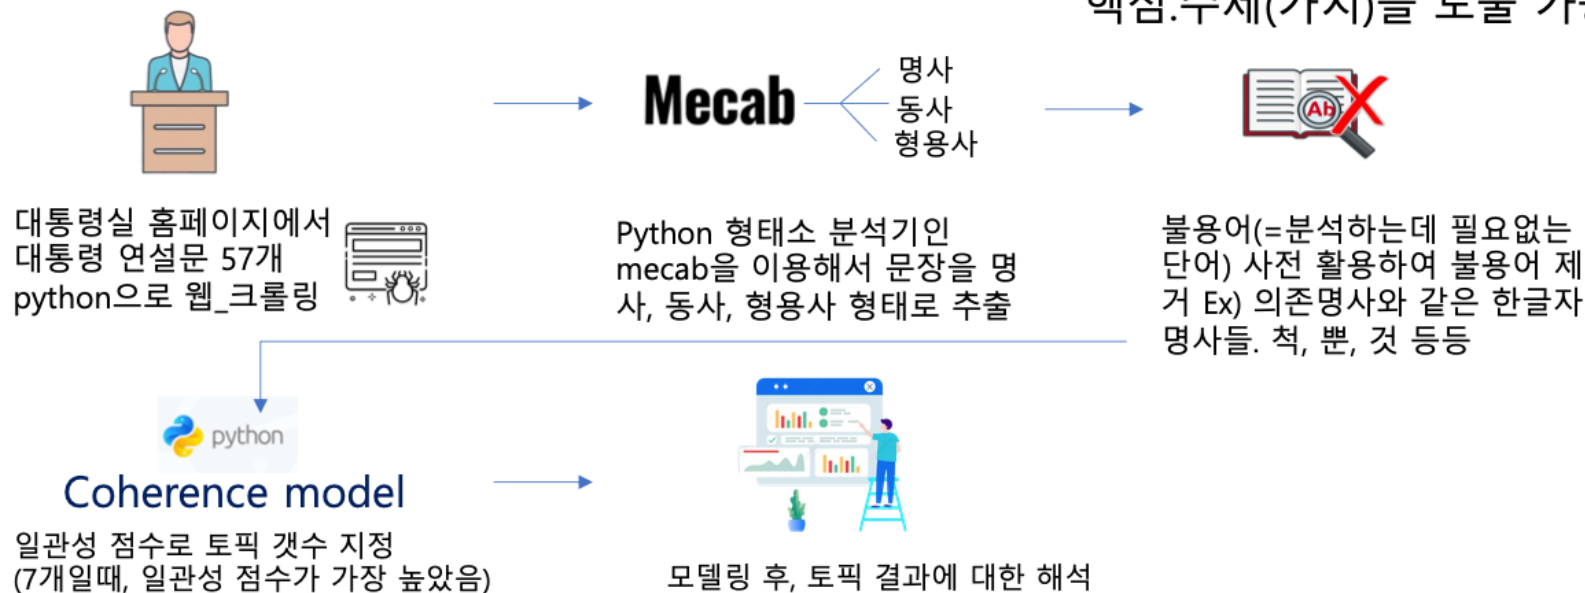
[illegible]

Mecab

명사
동사
형용사

Ab

대통령실 홈페이지에서 대통령 연설문 57개 python으로 웹_크롤링

Python 형태소 분석기인 mecab을 이용해서 문장을 명사, 동사, 형용사 형태로 추출

불용어(=분석하는데 필요없는 단어) 사전 활용하여 불용어 제거 Ex) 의존명사와 같은 한글자 명사들. 척, 뿐, 것 등등

python

Coherence model

일관성 점수로 토픽 갯수 지정 (7개일때, 일관성 점수가 가장 높았음)

모델링 후, 토픽 결과에 대한 해석